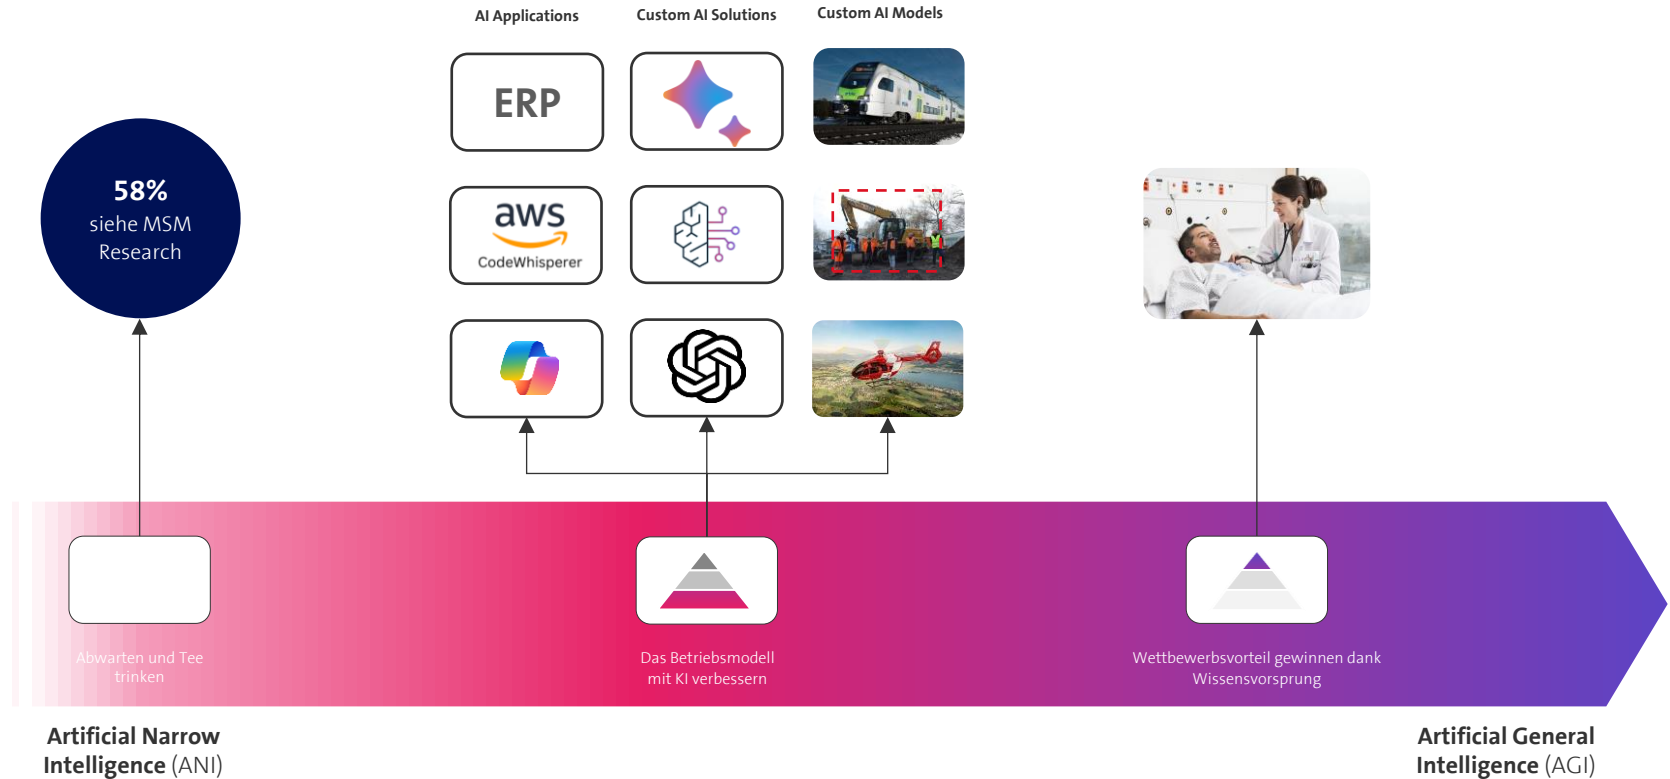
AI Applications

Custom AI Solutions

Custom AI Models

ERP

aws
CodeWhisperer

58%
siehe MSM Research

Abwarten und Tee trinken

Das Betriebsmodell mit KI verbessern

Wettbewerbsvorteil gewinnen dank Wissensvorsprung

Artificial Narrow Intelligence (ANI)

Artificial General Intelligence (AGI)